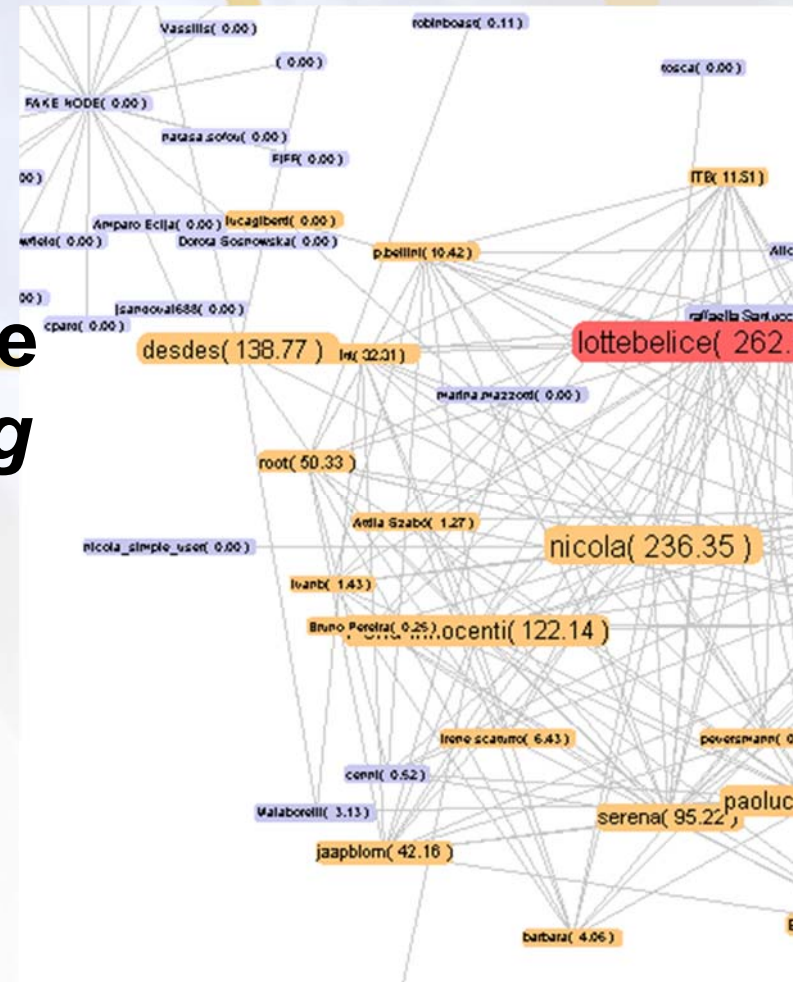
Vassilis( 0.00 )

robinboase( 0.11 )

( 0.00 )

rosca( 0.00 )

FAKE NODE( 0.00 )

natasa.sofou( 0.00 )

FIFF( 0.00 )

00 )

ITB( 11.51 )

Amparo Ecija( 0.00 )

lucagilberti( 0.00 )

wfiele( 0.00 )

Dorota Sosnowska( 0.00 )

p.bellini( 10.42 )

Allc

00 )

jsandoval688( 0.00 )

cparo( 0.00 )

raffaella Santucc

e

desdes( 138.77 )

lei( 32.31 )

lottebelice( 262.

g

marina.mazzotti( 0.00 )

root( 50.33 )

Attila Szabo( 1.27 )

nicola_simple_user( 0.00 )

nicola( 236.35 )

ivanb( 1.43 )

Bruno Pereira( 0.25 )

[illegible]ocenti( 122.14 )

irene.scamm( 6.43 )

peversmann( 0

cenni( 0.52 )

Malaborelli( 3.13 )

serena( 95.22 )

paoluc

jaapblom( 42.16 )

barbara( 4.06 )

E